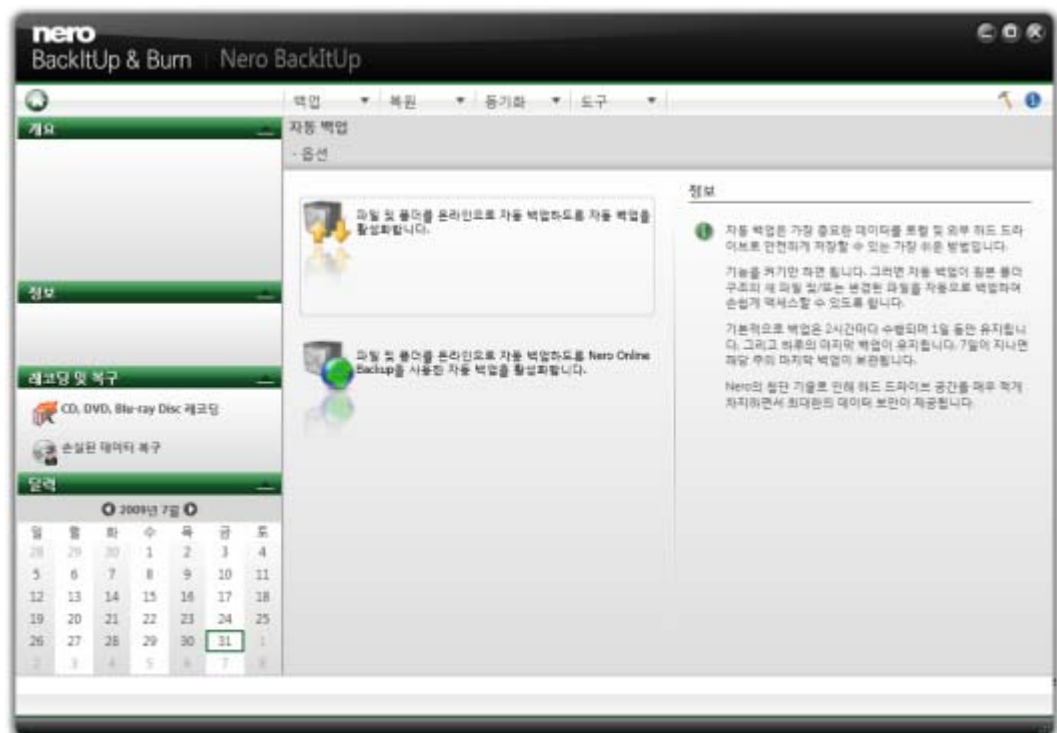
nero
BackItUp & Burn | Nero BackItUp

백업 ▼ 복원 ▼ 동기화 ▼ 도구 ▼

개요

자동 백업
- 옵션

파일 및 폴더를 온라인으로 자동 백업하도록 자동 백업을 활성화합니다.

파일 및 폴더를 온라인으로 자동 백업하도록 Nero Online Backup을 사용한 자동 백업을 활성화합니다.

정보

자동 백업은 가장 중요한 데이터를 로컬 및 외부 하드 드라이브로 안전하게 저장할 수 있는 가장 쉬운 방법입니다.

기능을 켜기만 하면 됩니다. 그러면 자동 백업이 원본 폴더 구조의 새 파일 및/또는 변경된 파일을 자동으로 백업하여 손쉽게 액세스할 수 있도록 됩니다.

기본적으로 백업은 2시간마다 수행되며 1일 동안 유지됩니다. 그리고 하루의 마지막 백업이 유지됩니다. 7일이 지나면 해당 주의 마지막 백업이 보관됩니다.

Nero의 첨단 기술로 인해 하드 드라이브 공간을 매우 적게 차지하면서 최대한의 데이터 보안이 제공됩니다.

정보

레코딩 및 복구

CD, DVD, Blu-ray Disc 레코딩

손실된 데이터 복구

달력

2009년 7월

| 일 | 월 | 화 | 수 | 목 | 금 | 토 |
|---|---|---|---|---|---|---|
| 28 | 29 | 30 | 1 | 2 | 3 | 4 |
| 5 | 6 | 7 | 8 | 9 | 10 | 11 |
| 12 | 13 | 14 | 15 | 16 | 17 | 18 |
| 19 | 20 | 21 | 22 | 23 | 24 | 25 |
| 26 | 27 | 28 | 29 | 30 | 31 | 1 |
| 2 | 3 | 4 | 5 | 6 | 7 | 8 |